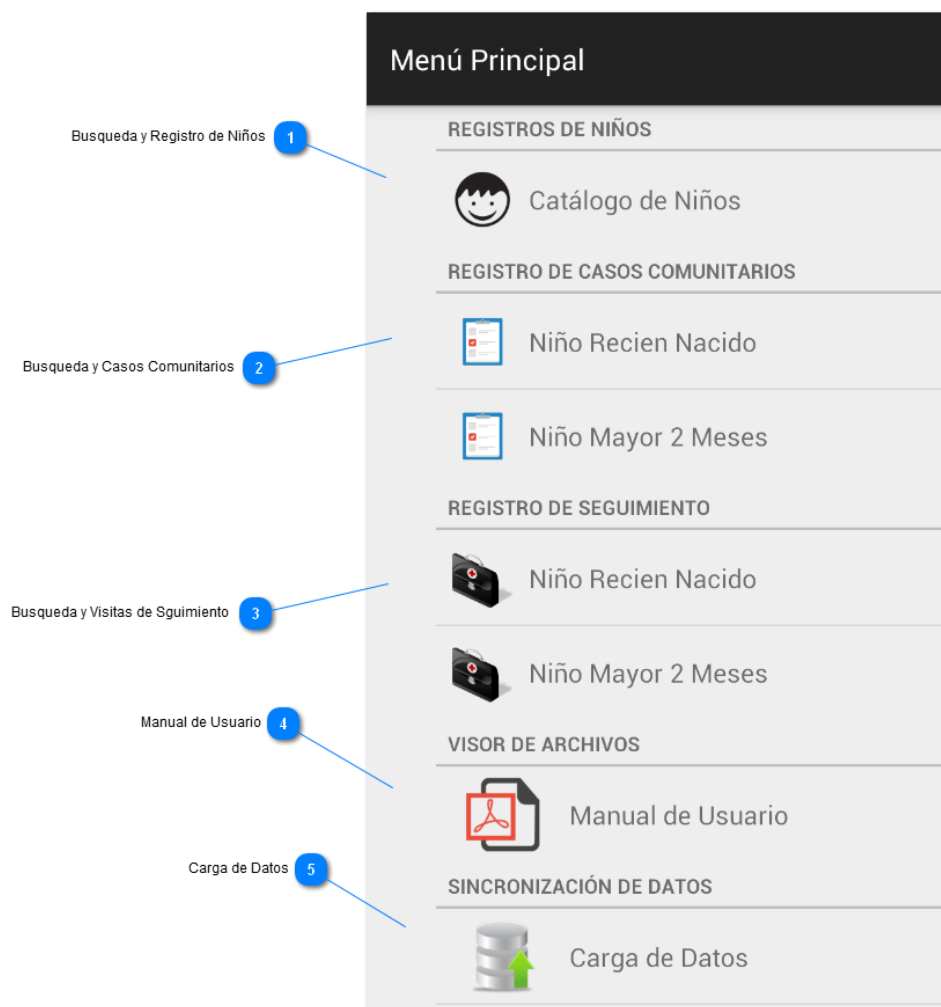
Menú Principal

Busqueda y Registro de Niños 1

REGISTROS DE NIÑOS

Catálogo de Niños

REGISTRO DE CASOS COMUNITARIOS

Busqueda y Casos Comunitarios 2

Niño Recien Nacido

Niño Mayor 2 Meses

REGISTRO DE SEGUIMIENTO

Busqueda y Visitas de Sguimiento 3

Niño Recien Nacido

Niño Mayor 2 Meses

Manual de Usuario 4

VISOR DE ARCHIVOS

Manual de Usuario

Carga de Datos 5

SINCRONIZACIÓN DE DATOS

Carga de Datos